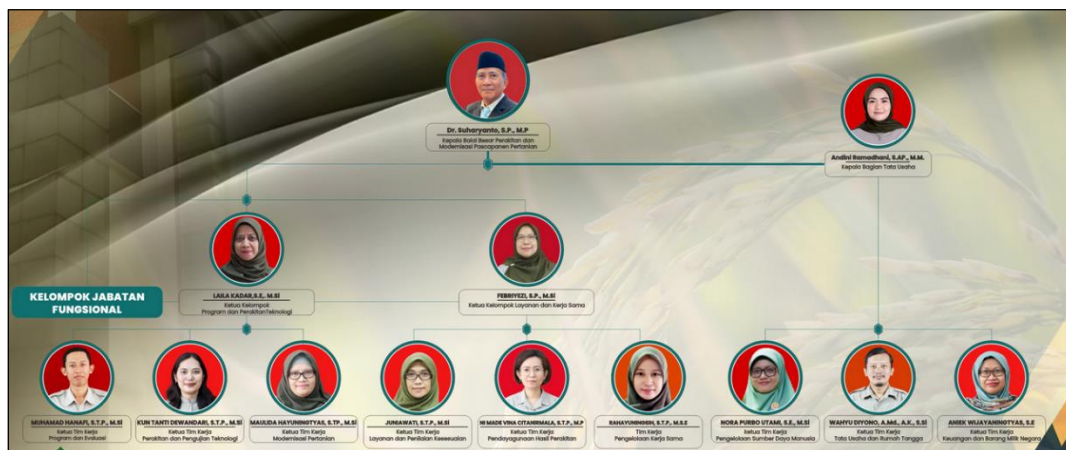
Dr. Suharyanto, S.P., M.P
Kepala Balai Besar Perakitan dan Modernisasi Pascapanen Pertanian

Andini Ramadhani, S.AP., M.M.
Kepala Bagian Tata Usaha

KELOMPOK JABATAN FUNGSIONAL

LAILA KADAR,S.E., M.Si
Ketua Kelompok Program dan Perakitan Teknologi

FEBRIYEZI, S.P., M.Si
Ketua Kelompok Layanan dan Kerja Sama

MUHAMAD HANAFI, S.T.P., M.Si
Ketua Tim Kerja Program dan Evaluasi

KUN TANTI DEWANDARI, S.T.P., M.Si
Ketua Tim Kerja Perakitan dan Pengujian Teknologi

MAULIDA HAYUNINGTYAS, S.TP., M.Si
Ketua Tim Kerja Modernisasi Pertanian

JUNIAWATI, S.T.P., M.Si
Ketua Tim Kerja Layanan dan Penilaian Kesesuaian

NI MADE VINA CITARRIMALA, S.T.P., M.P
Ketua Tim Kerja Pendayagunaan Hasil Perakitan

RAHAYUNINGSIH, S.T.P., M.S.E
Tim Kerja Pengelolaan Kerja Sama

NORA PURBO UTAMI, S.E., M.Si
Ketua Tim Kerja Pengelolaan Sumber Daya Manusia

WAHYU DIYONO, A.Md., A.K., S.Si
Ketua Tim Kerja Tata Usaha dan Rumah Tangga

AMIEK WIJAYANINGTYAS, S.E
Ketua Tim Kerja Keuangan dan Barang Milik Negara